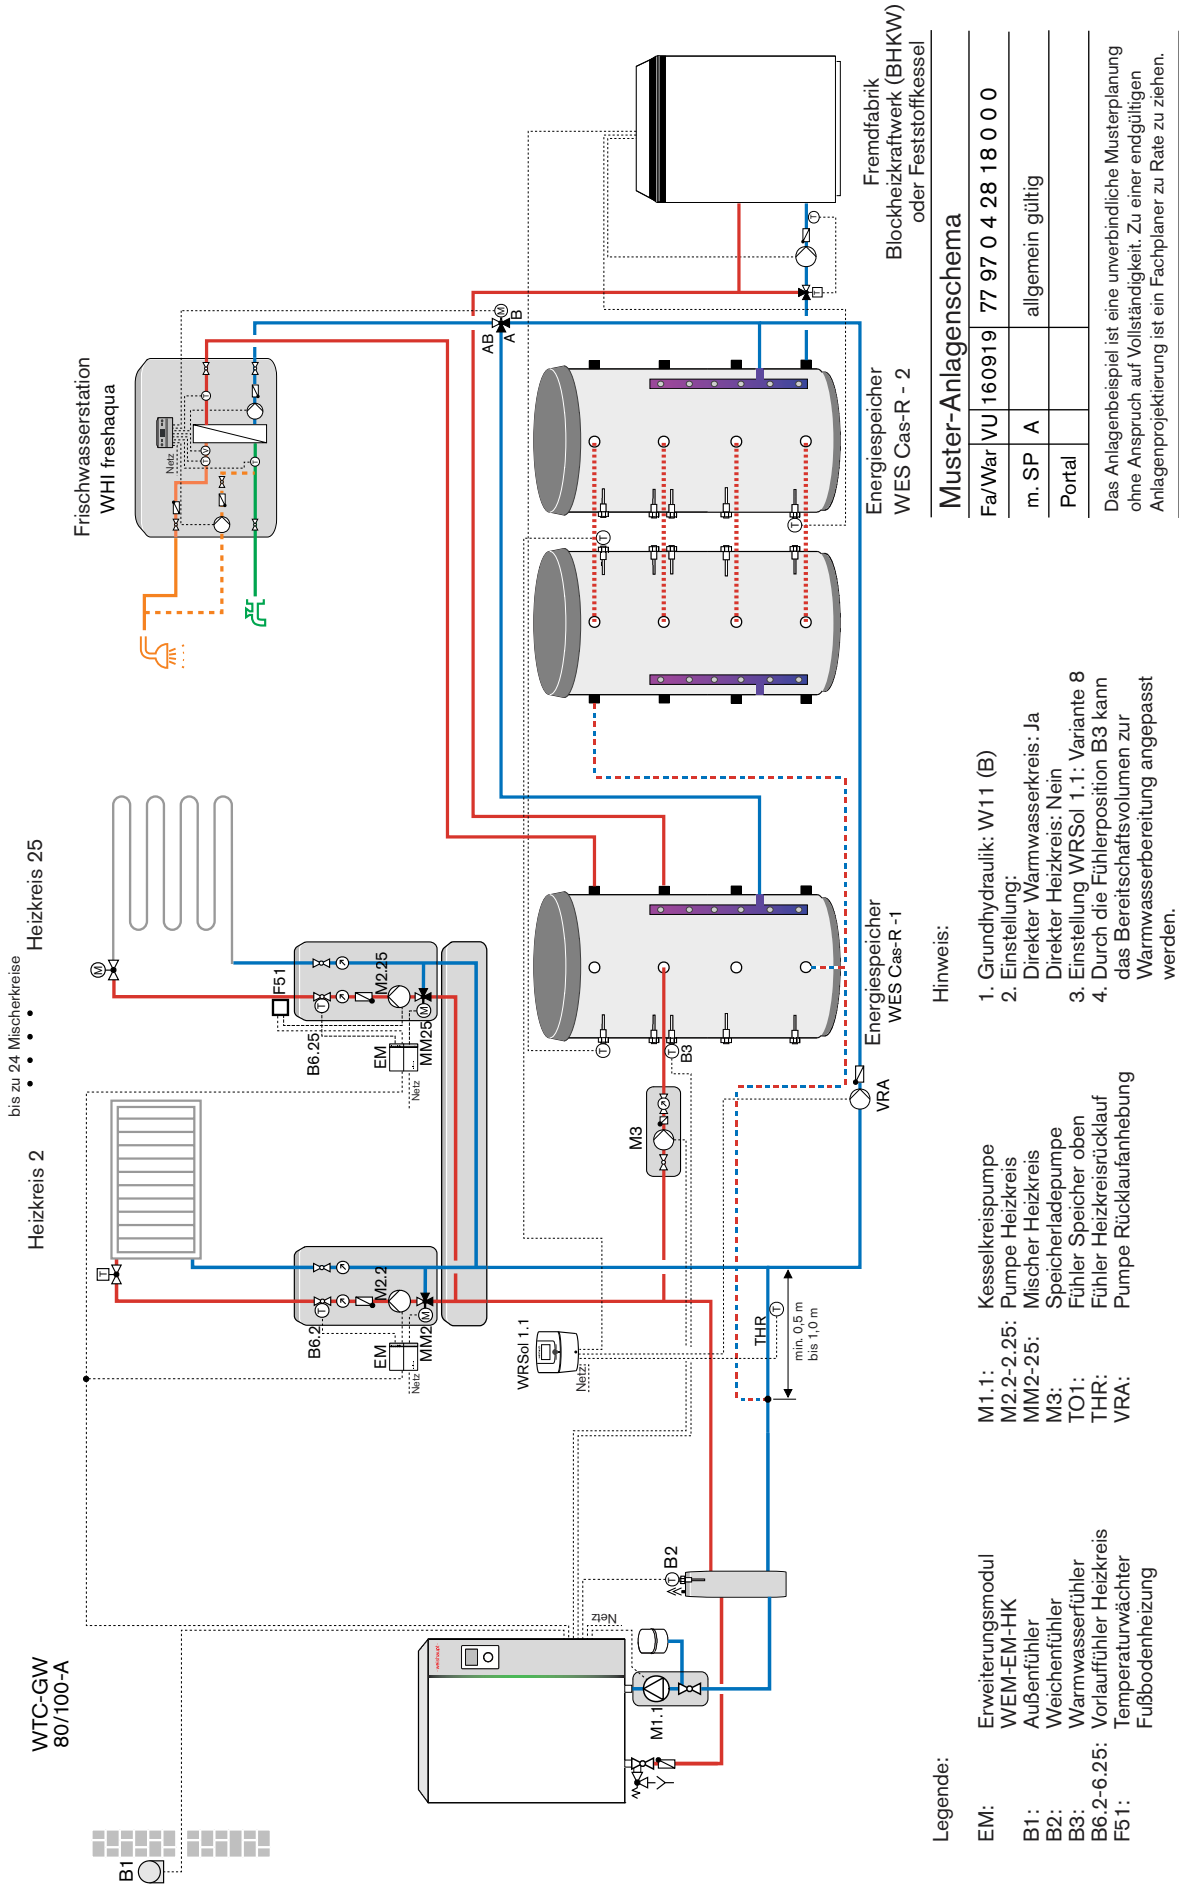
WTC-GW
80/100-A

Heizkreis 2

bis zu 24 Mischerkreise

Heizkreis 25

Frischwasserstation
WHI freshaqua

Fremdfabrik
Blockheizkraftwerk (BHKW)
oder Feststoffkessel

Energiespeicher
WES Cas-R - 2

Energiespeicher
WES Cas-R -1

B1
B2
M1.1
Netz
WRSol 1.1
Netz
EM
MM2
M2.2
B6.2
EM
MM25
M2.25
B6.25
F51
M3
B3
VRA
THR
min. 0,5 m
bis 1,0 m
AB
A
B
Netz
Netz

Muster-Anlagenschema

| Fa/War | VU | 160919 | 77 97 0 4 28 18 0 0 0 |
|---|---|---|---|
| m. SP | A | | allgemein gültig |
| Portal | | | |

Das Anlagenbeispiel ist eine unverbindliche Musterplanung ohne Anspruch auf Vollständigkeit. Zu einer endgültigen Anlagenprojektierung ist ein Fachplaner zu Rate zu ziehen.

Legende:
EM: Erweiterungsmodul WEM-EM-HK
B1: Außenfühler
B2: Weichenfühler
B3: Warmwasserfühler
B6.2-6.25: Vorlauffühler Heizkreis
F51: Temperaturwächter Fußbodenheizung

M1.1: Kesselkreispumpe
M2.2-2.25: Pumpe Heizkreis
MM2-25: Mischer Heizkreis
M3: Speicherladepumpe
TO1: Fühler Speicher oben
THR: Fühler Heizkreisrücklauf
VRA: Pumpe Rücklaufanhebung

Hinweis:
1. Grundhydraulik: W11 (B)
2. Einstellung:
Direkter Warmwasserkreis: Ja
Direkter Heizkreis: Nein
3. Einstellung WRSol 1.1: Variante 8
4. Durch die Fühlerposition B3 kann das Bereitschaftsvolumen zur Warmwasserbereitung angepasst werden.